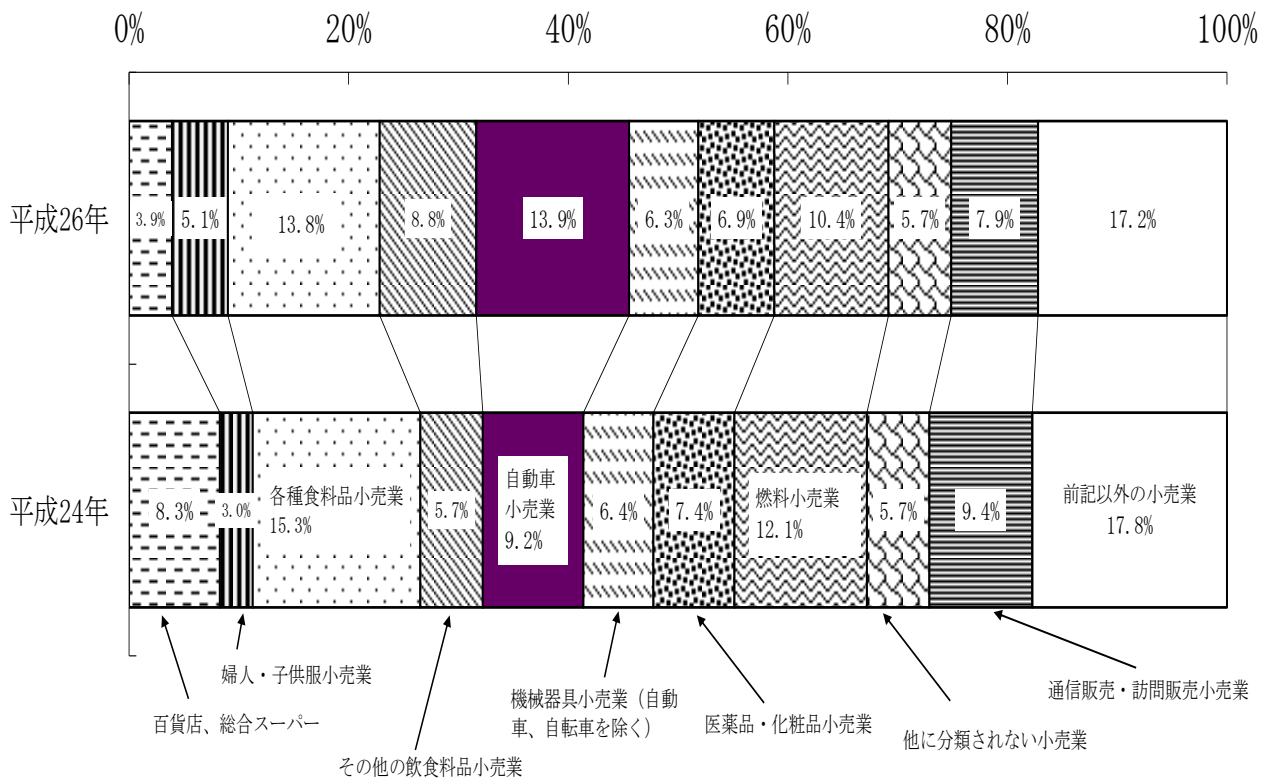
0%　20%　40%　60%　80%　100%

平成26年
3.9%　5.1%　13.8%　8.8%　13.9%　6.3%　6.9%　10.4%　5.7%　7.9%　17.2%

平成24年
8.3%　3.0%　各種食料品小売業 15.3%　5.7%　自動車小売業 9.2%　6.4%　7.4%　燃料小売業 12.1%　5.7%　9.4%　前記以外の小売業 17.8%

婦人・子供服小売業
百貨店、総合スーパー
その他の飲食料品小売業
機械器具小売業（自動車、自転車を除く）
医薬品・化粧品小売業
他に分類されない小売業
通信販売・訪問販売小売業